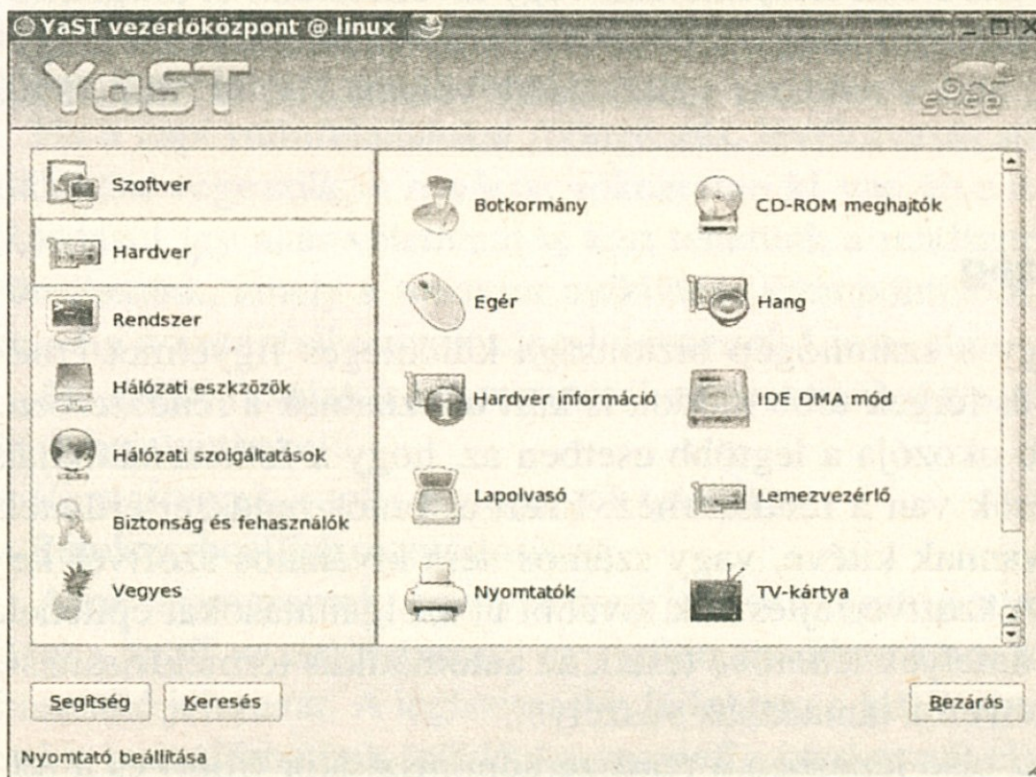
YaST vezérlőközpont @ linux

YaST

Szoftver
Hardver
Rendszer
Hálózati eszközök
Hálózati szolgáltatások
Biztonság és fehasználók
Vegyes

Botkormány
CD-ROM meghajtók
Egér
Hang
Hardver információ
IDE DMA mód
Lapolvasó
Lemezvezérlő
Nyomtatók
TV-kártya

Segítség
Keresés
Bezárás

Nyomtató beállítása